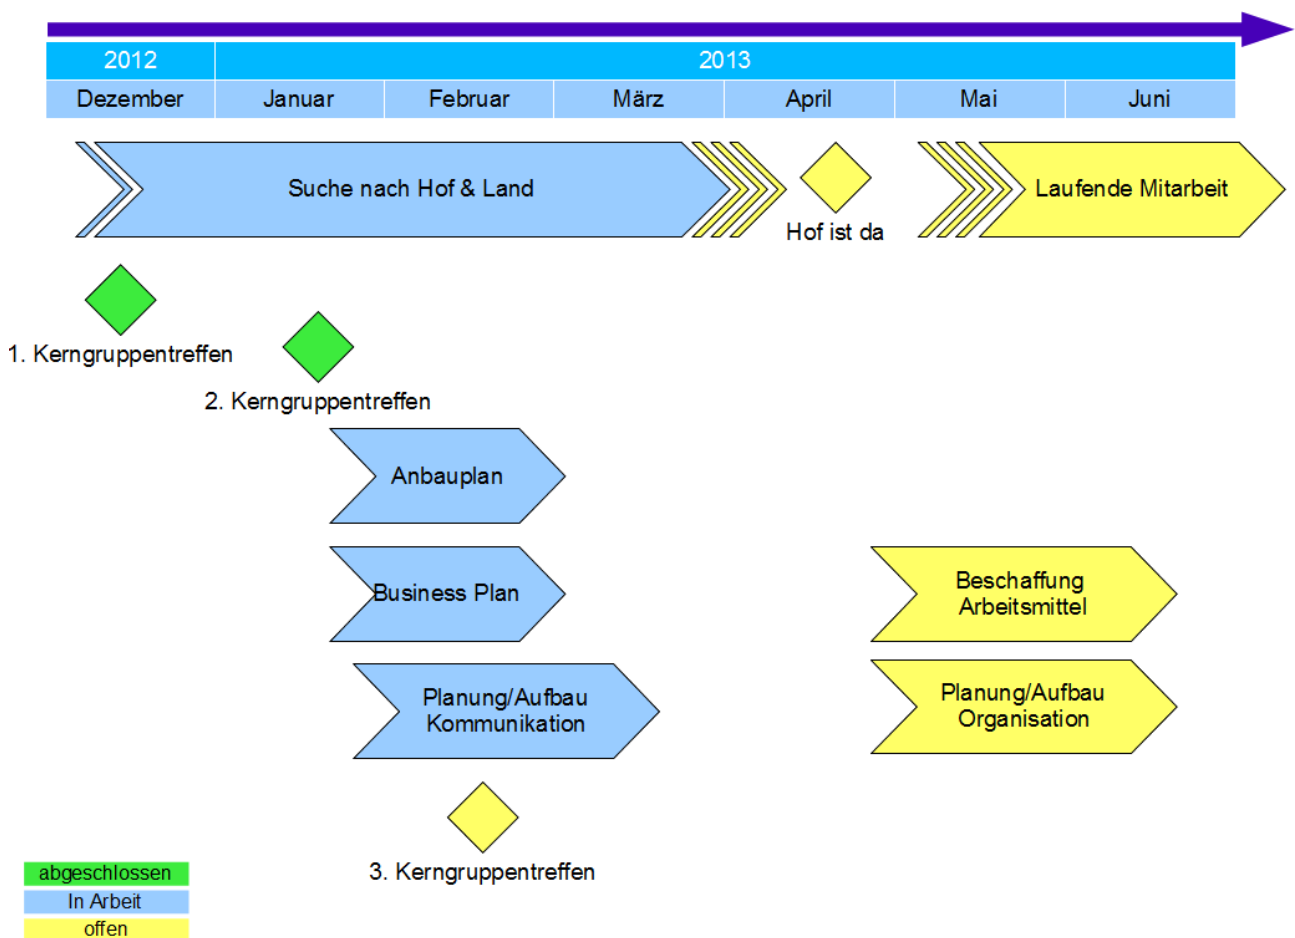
| 2012 | 2013 | | | | | |
|---|---|---|---|---|---|---|
| Dezember | Januar | Februar | März | April | Mai | Juni |

Suche nach Hof & Land

Hof ist da

Laufende Mitarbeit

1. Kerngruppentreffen

2. Kerngruppentreffen

Anbauplan

Business Plan

Beschaffung Arbeitsmittel

Planung/Aufbau Kommunikation

Planung/Aufbau Organisation

3. Kerngruppentreffen

abgeschlossen
In Arbeit
offen